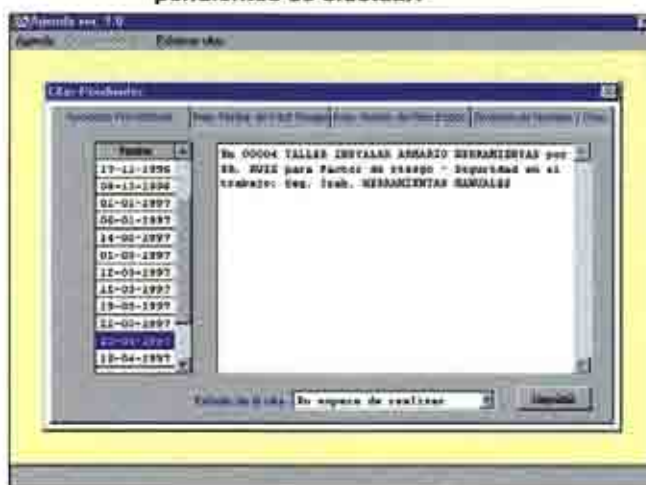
pendientes de efectuar.

Agenda ver. 1.0
Agenda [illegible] Eliminar citas

Citas Pendientes
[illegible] | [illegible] | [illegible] | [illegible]

Fechas
17-12-1996
09-12-1996
01-01-1997
08-01-1997
14-02-1997
01-03-1997
12-03-1997
13-03-1997
19-03-1997
21-03-1997
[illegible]
13-04-1997

Nº 00004 TALLER INSTALAR ARMARIO HERRAMIENTAS por SR. RUIZ para Factor de riesgo - Seguridad en el trabajo: Seg. Trab. HERRAMIENTAS MANUALES

Estado de la cita: En espera de realizar
Imprimir